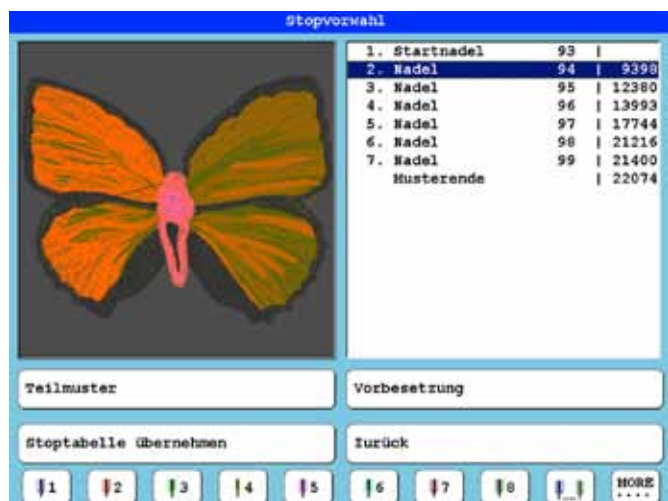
Stopvorwahl

| | | | |
|---|---|---|---|
| 1. | Startnadel | 93 | |
| 2. | Nadel | 94 | 9398 |
| 3. | Nadel | 95 | 12380 |
| 4. | Nadel | 96 | 13993 |
| 5. | Nadel | 97 | 17744 |
| 6. | Nadel | 98 | 21216 |
| 7. | Nadel | 99 | 21400 |
| | Musterende | | 22074 |

Teilmuster

Vorbesetzung

Stoptabelle übernehmen

Zurück

1 2 3 4 5 6 7 8

MORE